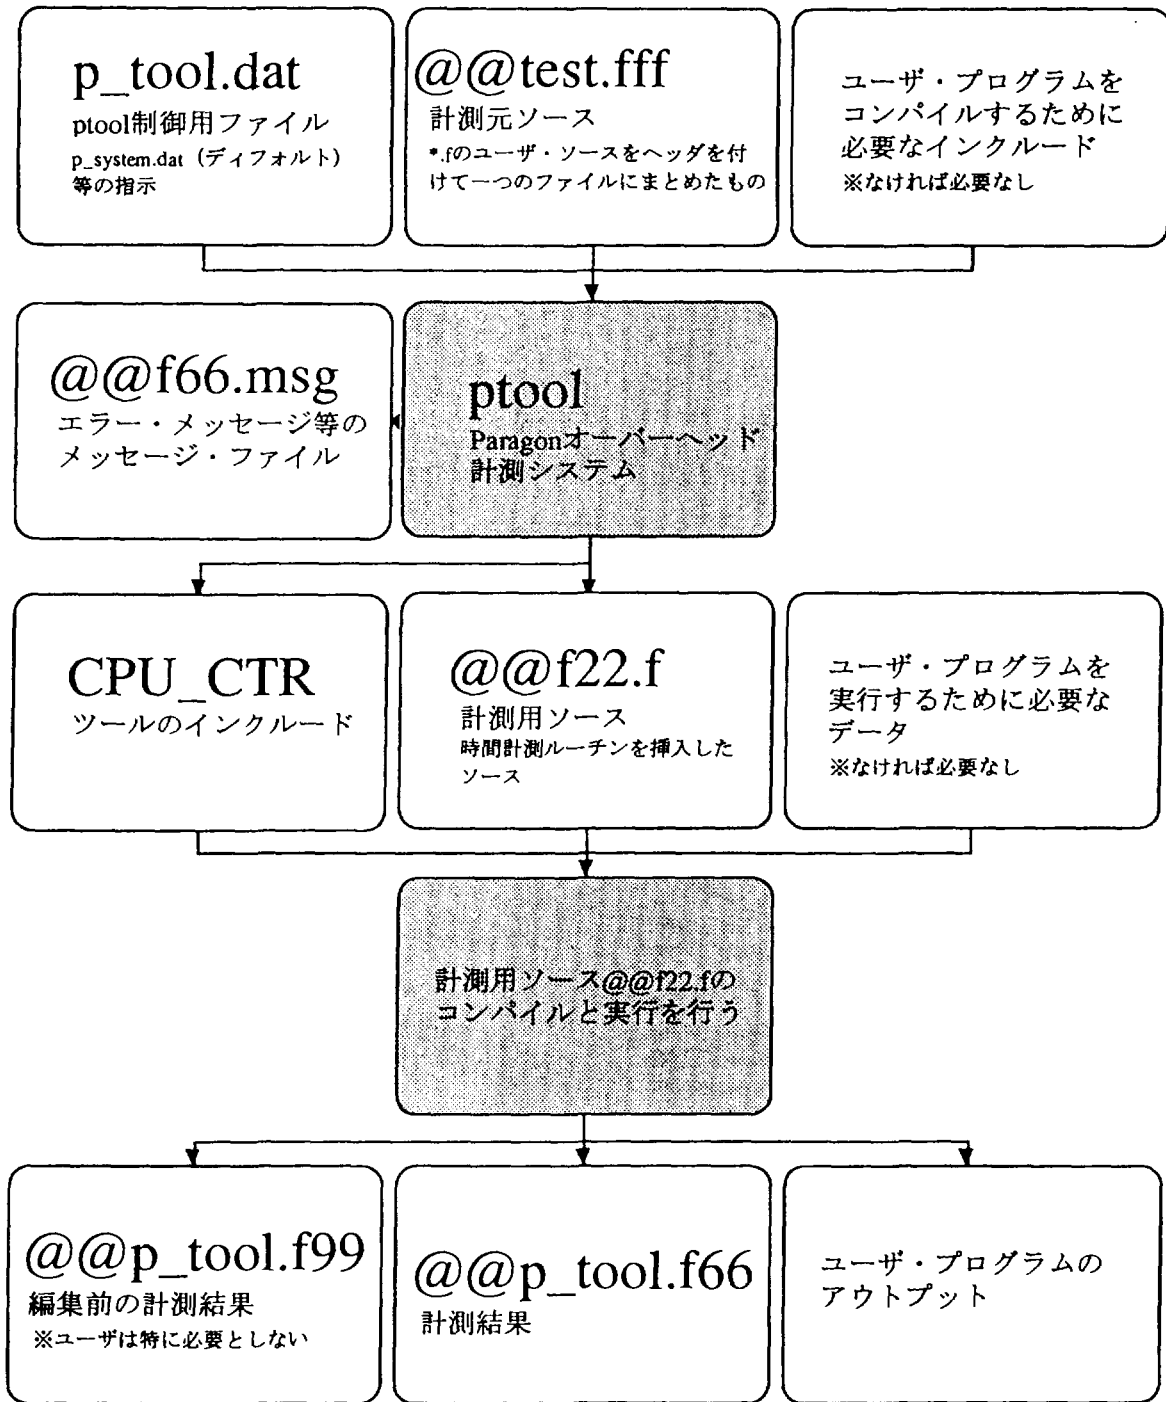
p_tool.dat
ptool制御用ファイル
p_system.dat（ディフォルト）等の指示

@@test.fff
計測元ソース
*.fのユーザ・ソースをヘッダを付けて一つのファイルにまとめたもの

ユーザ・プログラムをコンパイルするために必要なインクルード
※なければ必要なし

@@f66.msg
エラー・メッセージ等のメッセージ・ファイル

ptool
Paragonオーバーヘッド計測システム

CPU_CTR
ツールのインクルード

@@f22.f
計測用ソース
時間計測ルーチンを挿入したソース

ユーザ・プログラムを実行するために必要なデータ
※なければ必要なし

計測用ソース@@f22.fのコンパイルと実行を行う

@@p_tool.f99
編集前の計測結果
※ユーザは特に必要としない

@@p_tool.f66
計測結果

ユーザ・プログラムのアウトプット